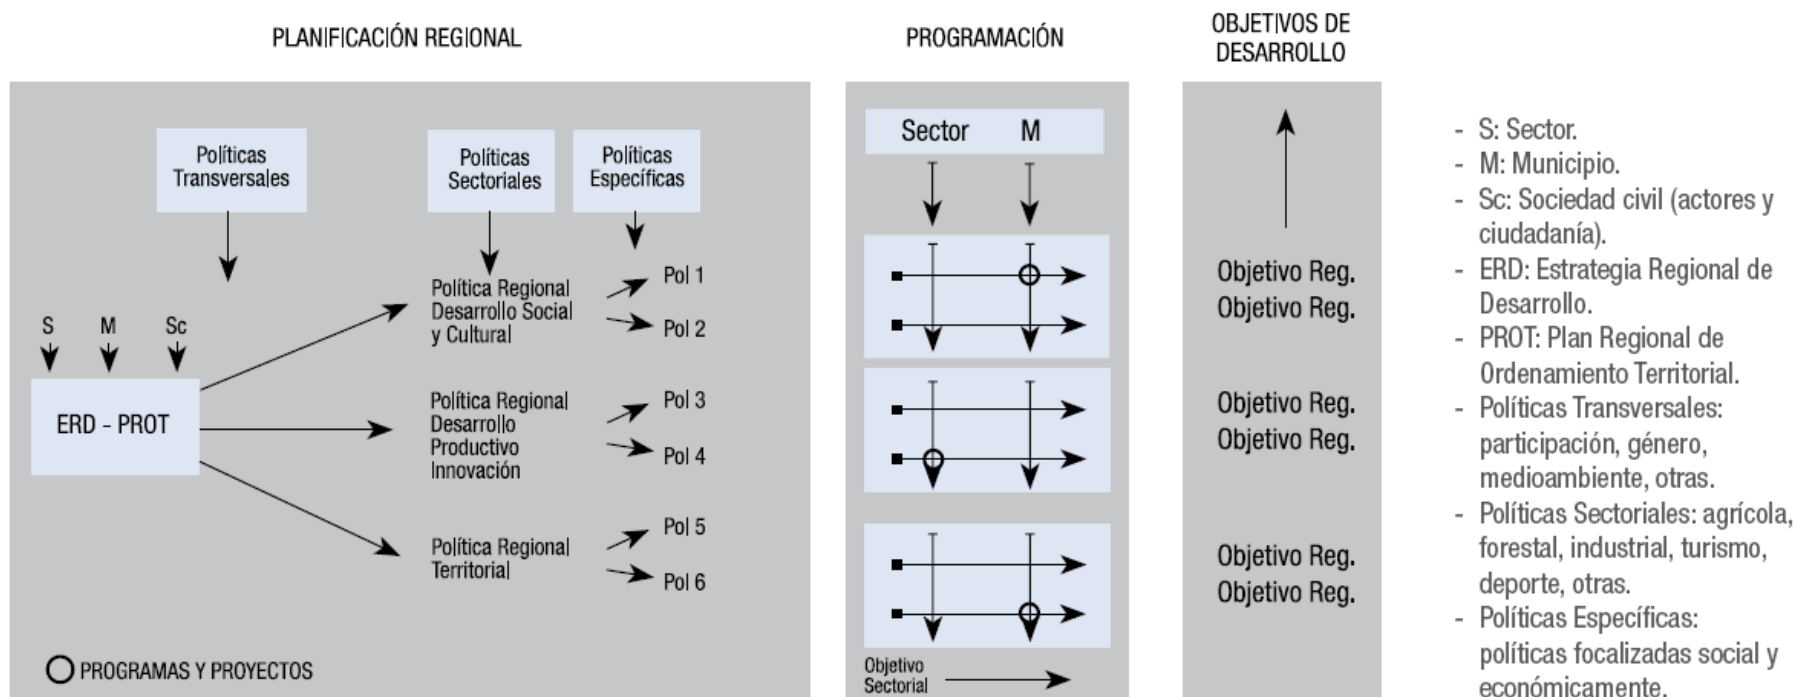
PLANIFICACIÓN REGIONAL

PROGRAMACIÓN

OBJETIVOS DE DESARROLLO

Políticas Transversales

Políticas Sectoriales

Políticas Específicas

S M Sc

ERD - PROT

Política Regional Desarrollo Social y Cultural

Pol 1
Pol 2

Política Regional Desarrollo Productivo Innovación

Pol 3
Pol 4

Política Regional Territorial

Pol 5
Pol 6

PROGRAMAS Y PROYECTOS

Sector M

Objetivo Sectorial

Objetivo Reg.
Objetivo Reg.
Objetivo Reg.
Objetivo Reg.
Objetivo Reg.
Objetivo Reg.

- S: Sector.
- M: Municipio.
- Sc: Sociedad civil (actores y ciudadanía).
- ERD: Estrategia Regional de Desarrollo.
- PROT: Plan Regional de Ordenamiento Territorial.
- Políticas Transversales: participación, género, medioambiente, otras.
- Políticas Sectoriales: agrícola, forestal, industrial, turismo, deporte, otras.
- Políticas Específicas: políticas focalizadas social y económicamente.